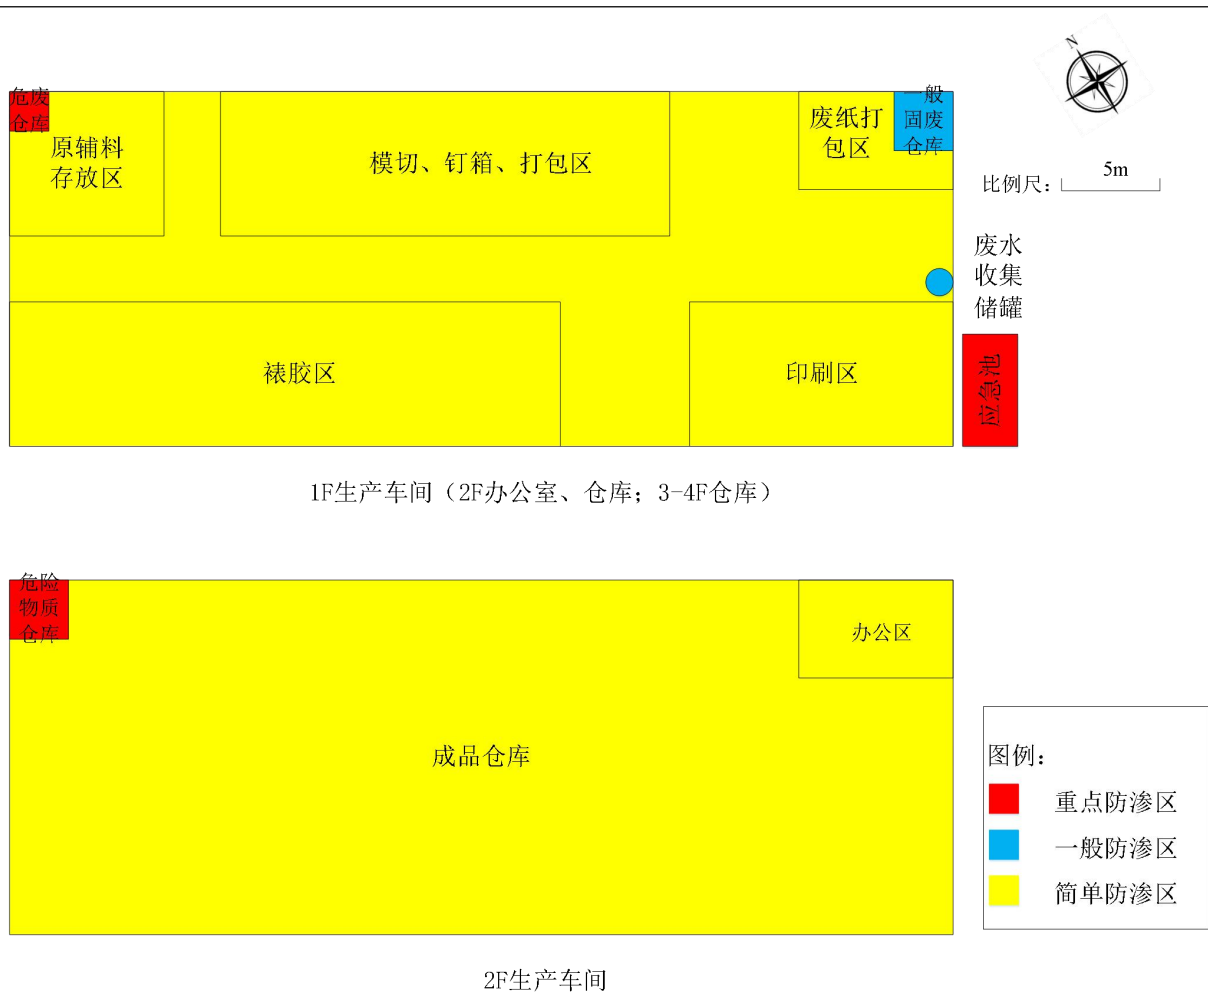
N

危废仓库

原辅料存放区

模切、钉箱、打包区

废纸打包区

一般固废仓库

比例尺：

5m

废水收集储罐

裱胶区

印刷区

应急池

1F生产车间（2F办公室、仓库；3-4F仓库）

危险物质仓库

办公区

成品仓库

图例：

重点防渗区

一般防渗区

简单防渗区

2F生产车间